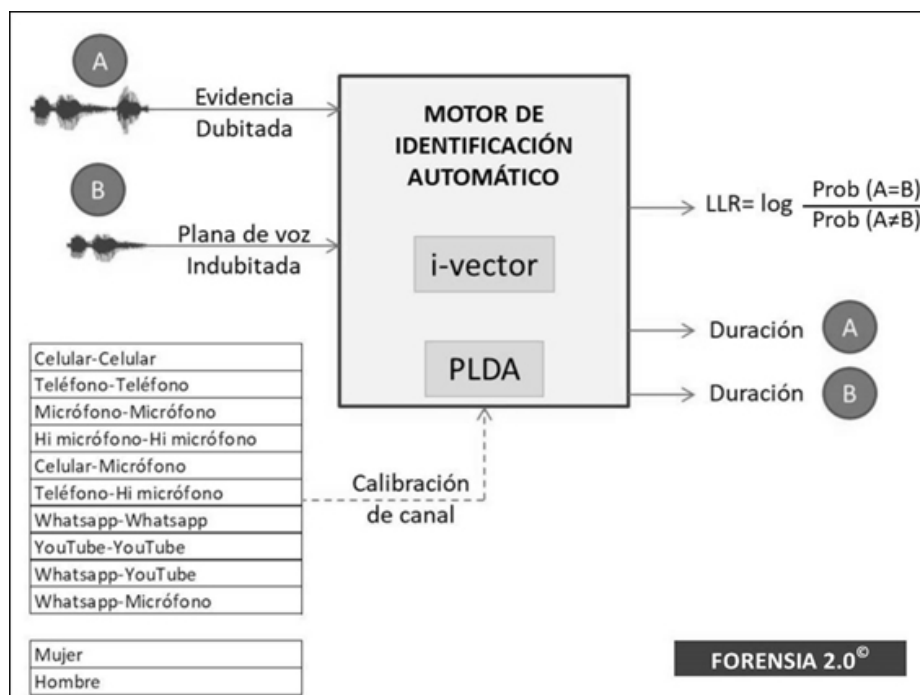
A

Evidencia Dubitada

B

Plana de voz Indubitada

MOTOR DE IDENTIFICACIÓN AUTOMÁTICO

i-vector

PLDA

LLR= log $\frac{\text{Prob (A=B)}}{\text{Prob (A≠B)}}$

Duración A

Duración B

| Celular-Celular |
|---|
| Teléfono-Teléfono |
| Micrófono-Micrófono |
| Hi micrófono-Hi micrófono |
| Celular-Micrófono |
| Teléfono-Hi micrófono |
| Whatsapp-Whatsapp |
| YouTube-YouTube |
| Whatsapp-YouTube |
| Whatsapp-Micrófono |

Calibración de canal

| Mujer |
|---|
| Hombre |

FORENSIA 2.0©